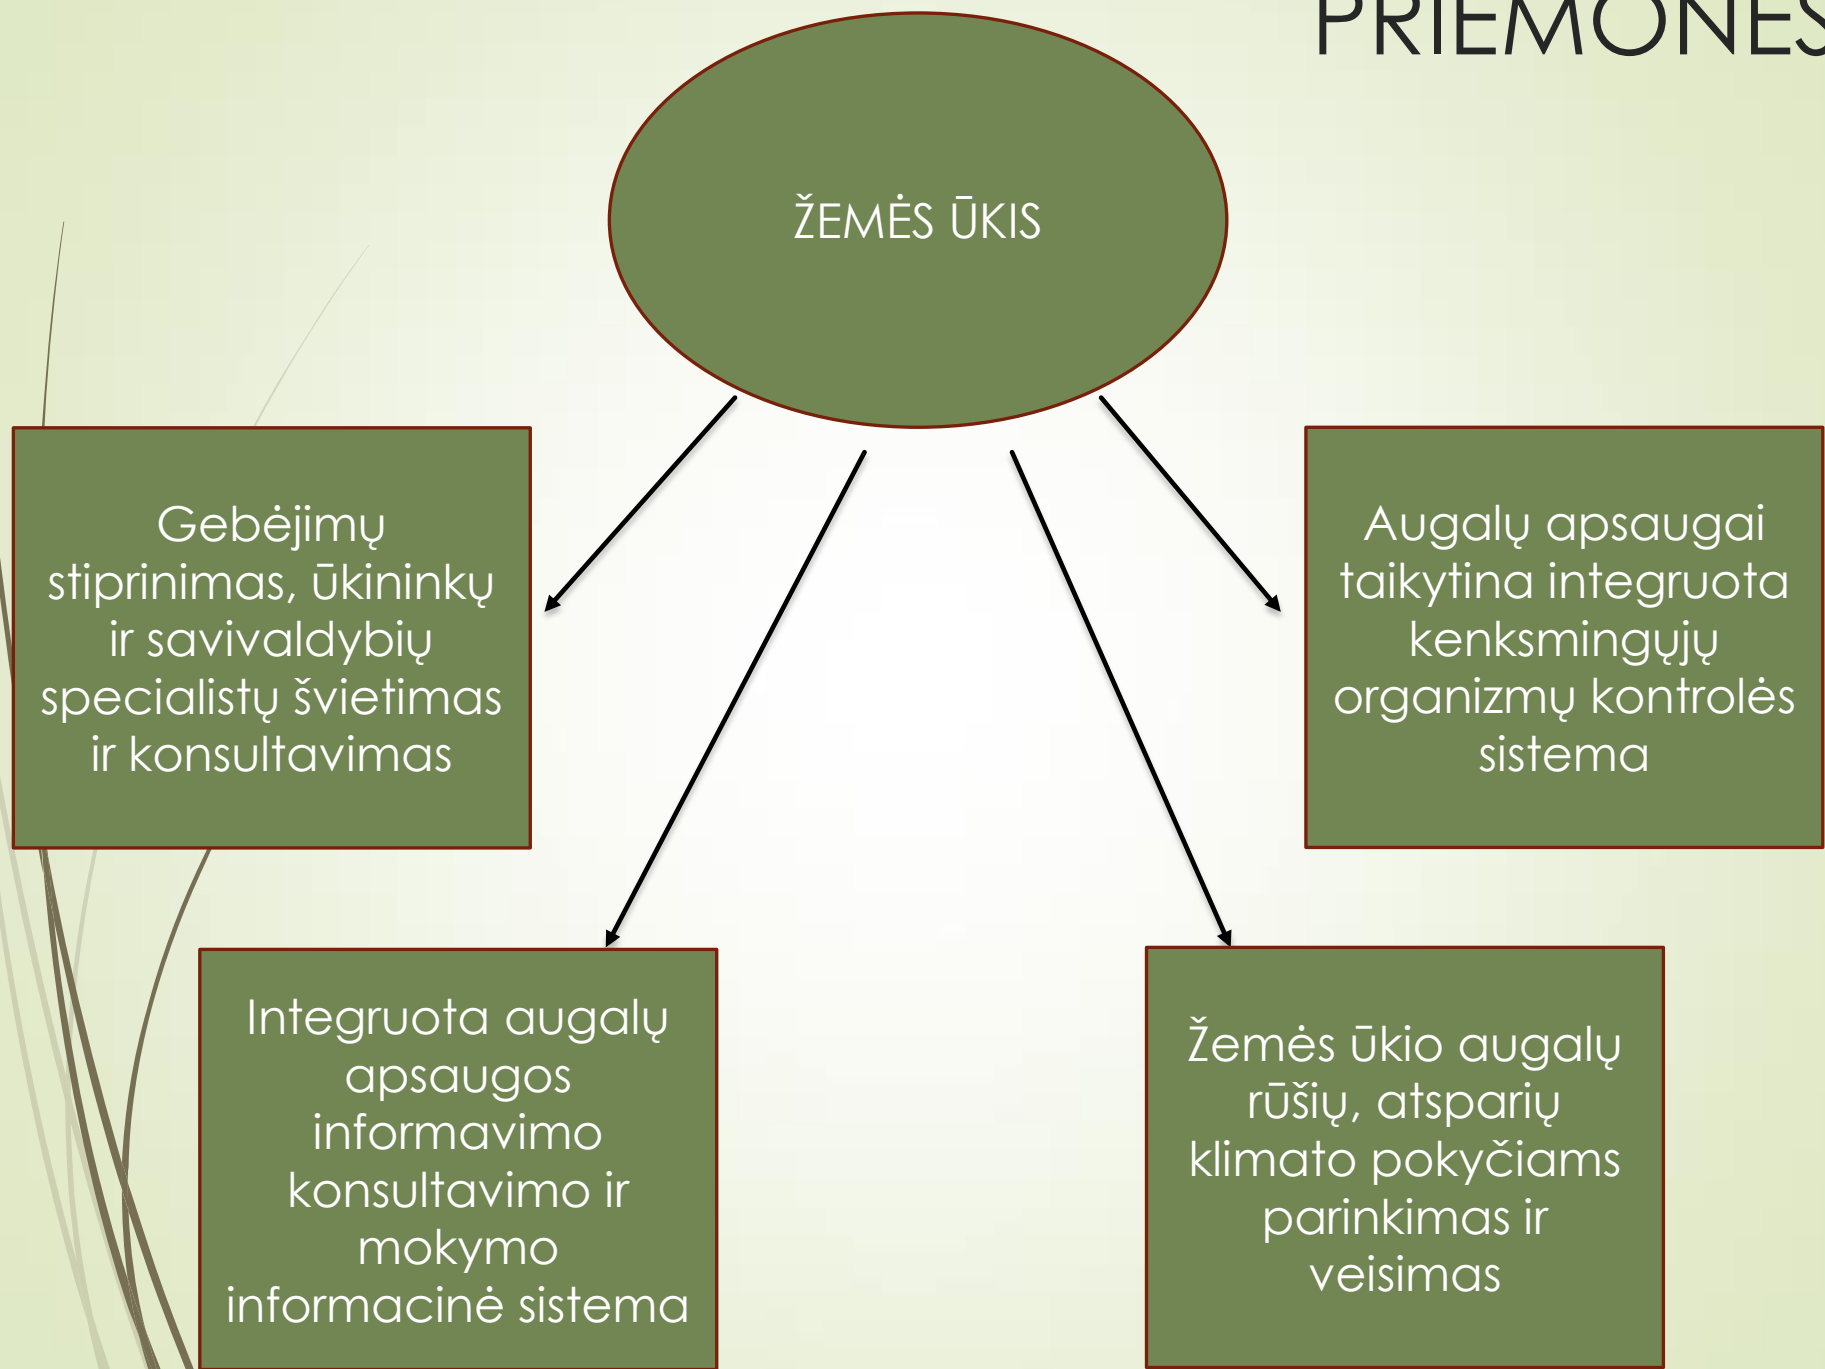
PRIEMONĖS

ŽEMĖS ŪKIS

Gebėjimų stiprinimas, ūkininkų ir savivaldybių specialistų švietimas ir konsultavimas

Augalų apsaugai taikytina integruota kenksmingųjų organizmų kontrolės sistema

Integruota augalų apsaugos informavimo konsultavimo ir mokymo informacinė sistema

Žemės ūkio augalų rūšių, atsparių klimato pokyčiams parinkimas ir veisimas